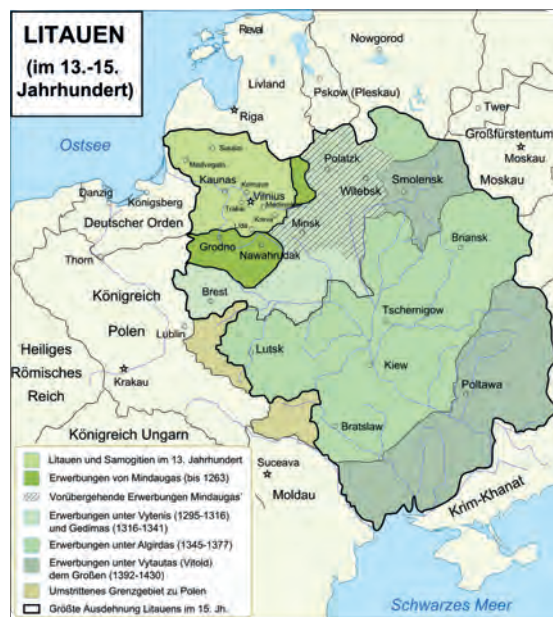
LITAUEN
(im 13.-15. Jahrhundert)

Reval
Nowgorod
Livland
Riga
Pskow (Pleskau)
Twer
Großfürstentum
Moskau
Moskau
Ostsee
Polatzk
Witebsk
Smolensk
Kaunas
Vilnius
Danzig
Königsberg
Deutscher Orden
Minsk
Grodno
Nawahrudak
Thorn
Briansk
Königreich
Brest
Polen
Lublin
Tschernigow
Heiliges
Römisches
Reich
Krakau
Lutsk
Kiew
Poltawa
Bratslaw
Königreich Ungarn
Suceava
Moldau
Krim-Khanat
Schwarzes Meer

Litauen und Samogitien im 13. Jahrhundert
Erwerbungen von Mindaugas (bis 1263)
Vorübergehende Erwerbungen Mindaugas'
Erwerbungen unter Vytenis (1295-1316) und Gedimas (1316-1341)
Erwerbungen unter Algirdas (1345-1377)
Erwerbungen unter Vytautas (Vitold) dem Großen (1392-1430)
Umstrittenes Grenzgebiet zu Polen
Größte Ausdehnung Litauens im 15. Jh.